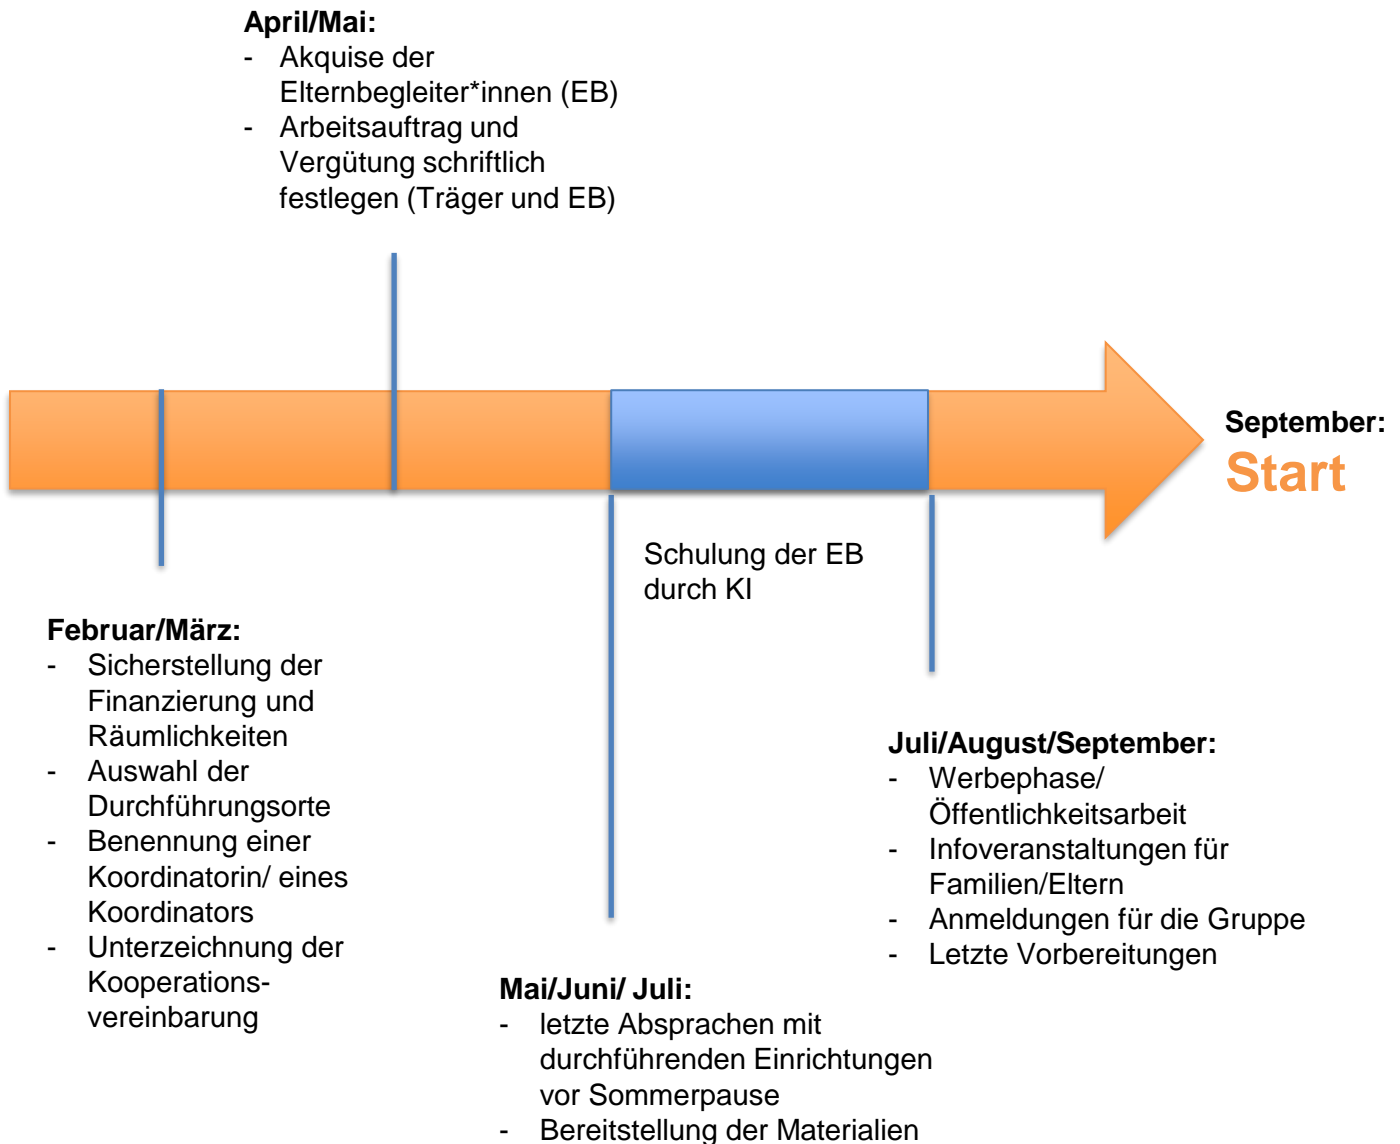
**April/Mai:**
- Akquise der Elternbegleiter*innen (EB)
- Arbeitsauftrag und Vergütung schriftlich festlegen (Träger und EB)

September:
Start

Schulung der EB durch KI

**Februar/März:**
- Sicherstellung der Finanzierung und Räumlichkeiten
- Auswahl der Durchführungsorte
- Benennung einer Koordinatorin/ eines Koordinators
- Unterzeichnung der Kooperationsvereinbarung

**Juli/August/September:**
- Werbephase/ Öffentlichkeitsarbeit
- Infoveranstaltungen für Familien/Eltern
- Anmeldungen für die Gruppe
- Letzte Vorbereitungen

**Mai/Juni/ Juli:**
- letzte Absprachen mit durchführenden Einrichtungen vor Sommerpause
- Bereitstellung der Materialien